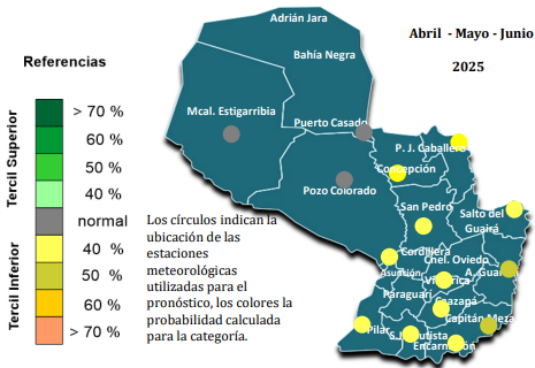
Abril - Mayo - Junio
2025

Referencias

Tercil Superior
> 70 %
60 %
50 %
40 %
normal
Tercil Inferior
40 %
50 %
60 %
> 70 %

Adrián Jara
Bahía Negra
Mcal. Estigarribia
Puerto Casado
P. J. Caballero
Concepción
Pozo Colorado
San Pedro
Salto del Guairá
Cordillera
Asunción
Cnel. Oviedo
A. Guazú
Villarrica
Paraguarí
Caazapá
Capitán Meza
Pilar
S. J. Bautista
Encarnación

Los círculos indican la ubicación de las estaciones meteorológicas utilizadas para el pronóstico, los colores la probabilidad calculada para la categoría.